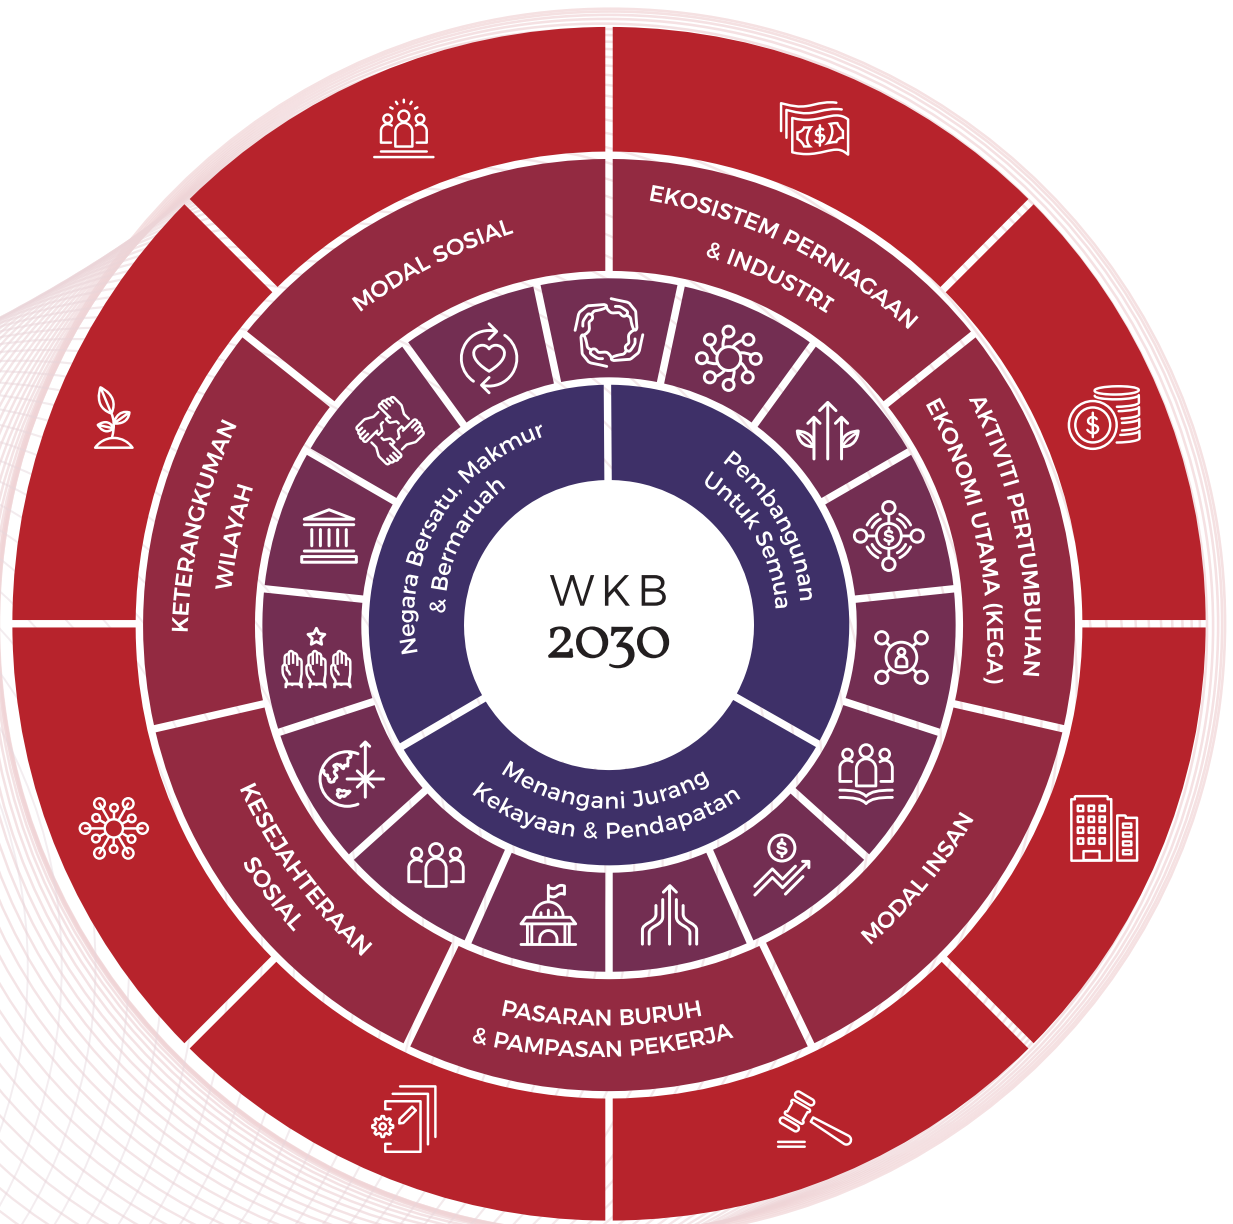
WKB
2030

Negara Bersatu, Makmur & Bermaruah

Pembangunan Untuk Semua

Menangani Jurang Kekayaan & Pendapatan

MODAL SOSIAL

EKOSISTEM PERNIAGAAN & INDUSTRI

AKTIVITI PERTUMBUHAN EKONOMI UTAMA (KEGA)

MODAL INSAN

PASARAN BURUH & PAMPASAN PEKERJA

KESEJAHTERAAN SOSIAL

KETERANGKUMAN WILAYAH